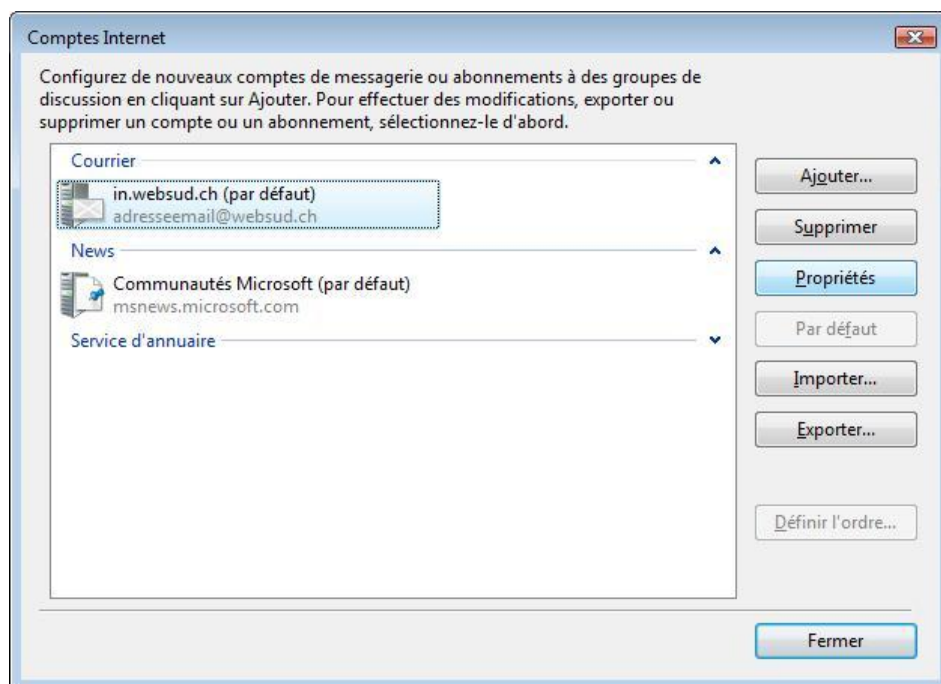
Comptes Internet

Configurez de nouveaux comptes de messagerie ou abonnements à des groupes de discussion en cliquant sur Ajouter. Pour effectuer des modifications, exporter ou supprimer un compte ou un abonnement, sélectionnez-le d'abord.

Courrier

in.websud.ch (par défaut)
adresseemail@websud.ch

News

Communautés Microsoft (par défaut)
msnews.microsoft.com

Service d'annuaire

Ajouter...

Supprimer

Propriétés

Par défaut

Importer...

Exporter...

Définir l'ordre...

Fermer